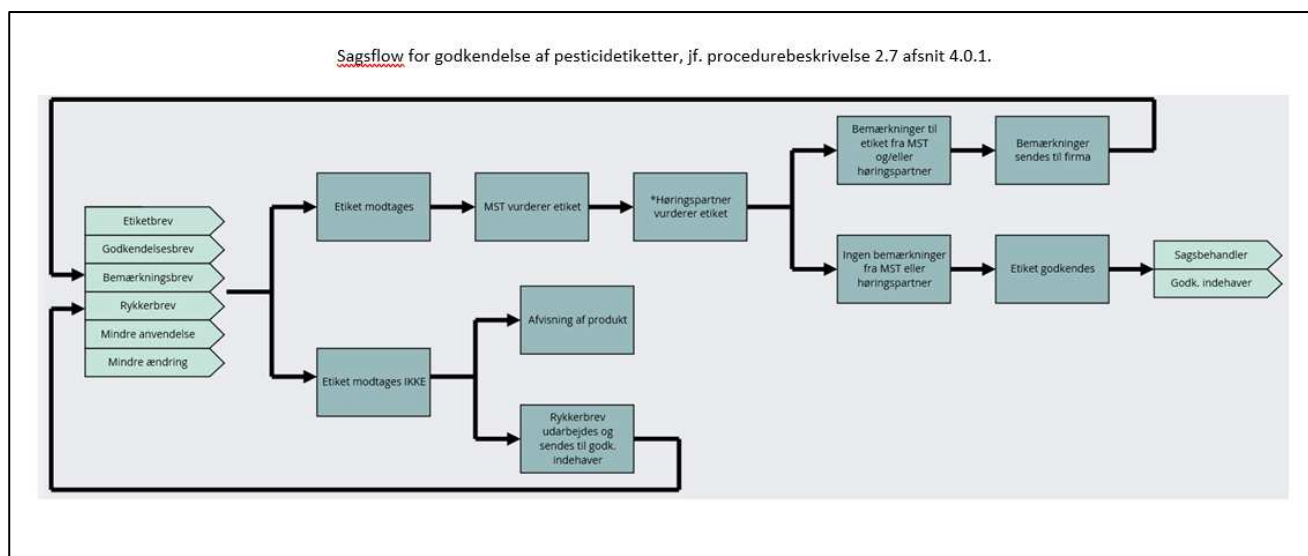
Sagsflow for godkendelse af pesticidetiketter, jf. procedurebeskrivelse 2.7 afsnit 4.0.1.

Etiketbrev
Godkendelsesbrev
Bemærkningsbrev
Rykkerbrev
Mindre anvendelse
Mindre ændring

Etiket modtages

MST vurderer etiket

*Høringspartner vurderer etiket

Bemærkninger til etiket fra MST og/eller høringspartner

Bemærkninger sendes til firma

Ingen bemærkninger fra MST eller høringspartner

Etiket godkendes

Sagsbehandler
Godk. indehaver

Etiket modtages IKKE

Afvisning af produkt

Rykkerbrev udarbejdes og sendes til godk. indehaver